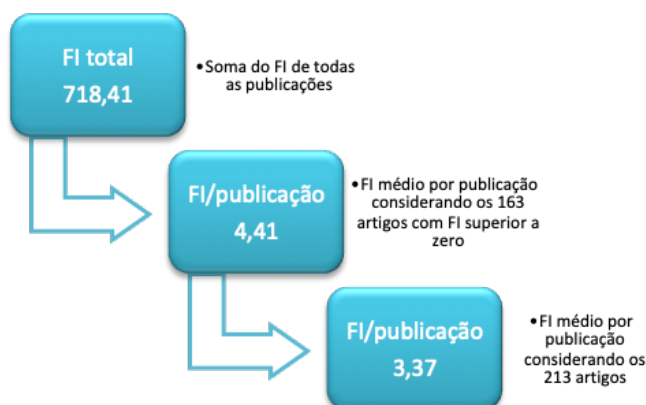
FI total
718,41

•Soma do FI de todas as publicações

FI/publicação
4,41

•FI médio por publicação considerando os 163 artigos com FI superior a zero

FI/publicação
3,37

•FI médio por publicação considerando os 213 artigos